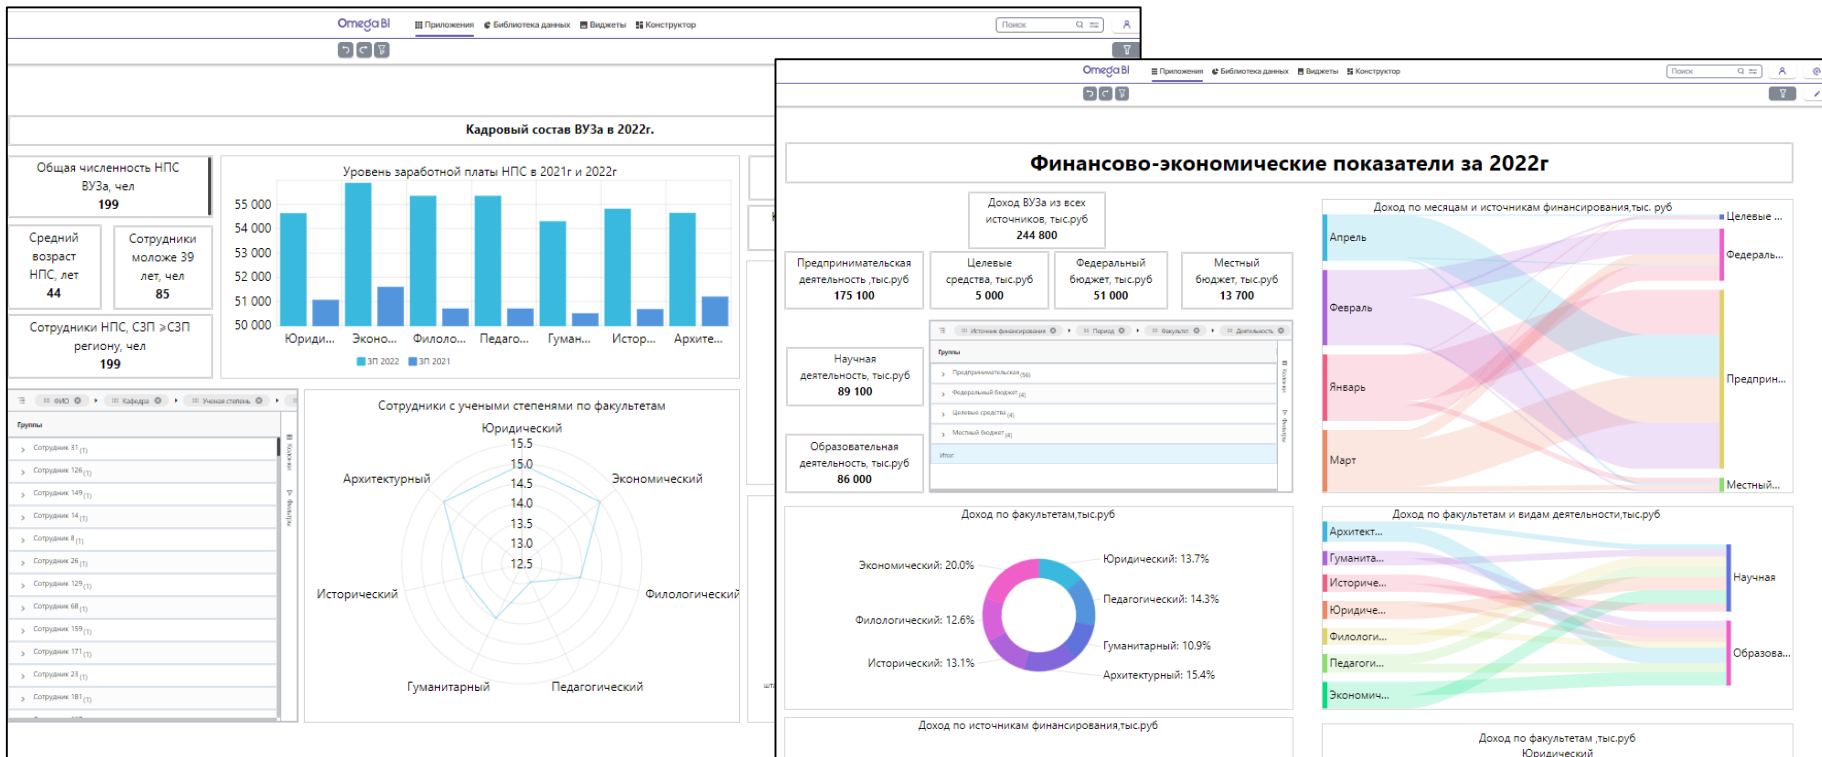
Omega BI
Приложения Библиотека данных Виджеты Конструктор
Поиск

Кадровый состав ВУЗа в 2022г.

Общая численность НПС ВУЗа, чел
199

Средний возраст НПС, лет
44

Сотрудники моложе 39 лет, чел
85

Сотрудники НПС, СЗП >СЗП региону, чел
199

Уровень заработной платы НПС в 2021г и 2022г
55 000
54 000
53 000
52 000
51 000
50 000
Юриди... Эконо... Филоло... Педаго... Гуман... Истор... Архите...
зп 2022 зп 2021

ФИО Кафедра Ученая степень
Группы
Сотрудник 81 (1)
Сотрудник 126 (1)
Сотрудник 149 (1)
Сотрудник 14 (1)
Сотрудник 8 (1)
Сотрудник 26 (1)
Сотрудник 129 (1)
Сотрудник 68 (1)
Сотрудник 159 (1)
Сотрудник 171 (1)
Сотрудник 23 (1)
Сотрудник 181 (1)

Сотрудники с учеными степенями по факультетам
Юридический
15.5
15.0
14.5
14.0
13.5
13.0
12.5
Архитектурный
Экономический
Исторический
Филологический
Гуманитарный
Педагогический

Omega BI
Приложения Библиотека данных Виджеты Конструктор
Поиск

Финансово-экономические показатели за 2022г

Доход ВУЗа из всех источников, тыс.руб
244 800

Предпринимательская деятельность ,тыс.руб
175 100

Целевые средства, тыс.руб
5 000

Федеральный бюджет, тыс.руб
51 000

Местный бюджет, тыс.руб
13 700

Научная деятельность, тыс.руб
89 100

Образовательная деятельность, тыс.руб
86 000

Источник финансирования Период Факультет Деятельность
Группы
Предпринимательская (56)
Федеральный бюджет (4)
Целевые средства (4)
Местный бюджет (4)
Итог

Доход по месяцам и источникам финансирования,тыс. руб
Апрель
Февраль
Январь
Март
Целевые ...
Федераль...
Предприн...
Местный...

Доход по факультетам,тыс.руб
Экономический: 20.0%
Филологический: 12.6%
Исторический: 13.1%
Юридический: 13.7%
Педагогический: 14.3%
Гуманитарный: 10.9%
Архитектурный: 15.4%

Доход по факультетам и видам деятельности,тыс.руб
Архитект...
Гуманита...
Историче...
Юридиче...
Филологи...
Педагоги...
Экономич...
Научная
Образова...

Доход по источникам финансирования,тыс.руб

Доход по факультетам ,тыс.руб
Юридический